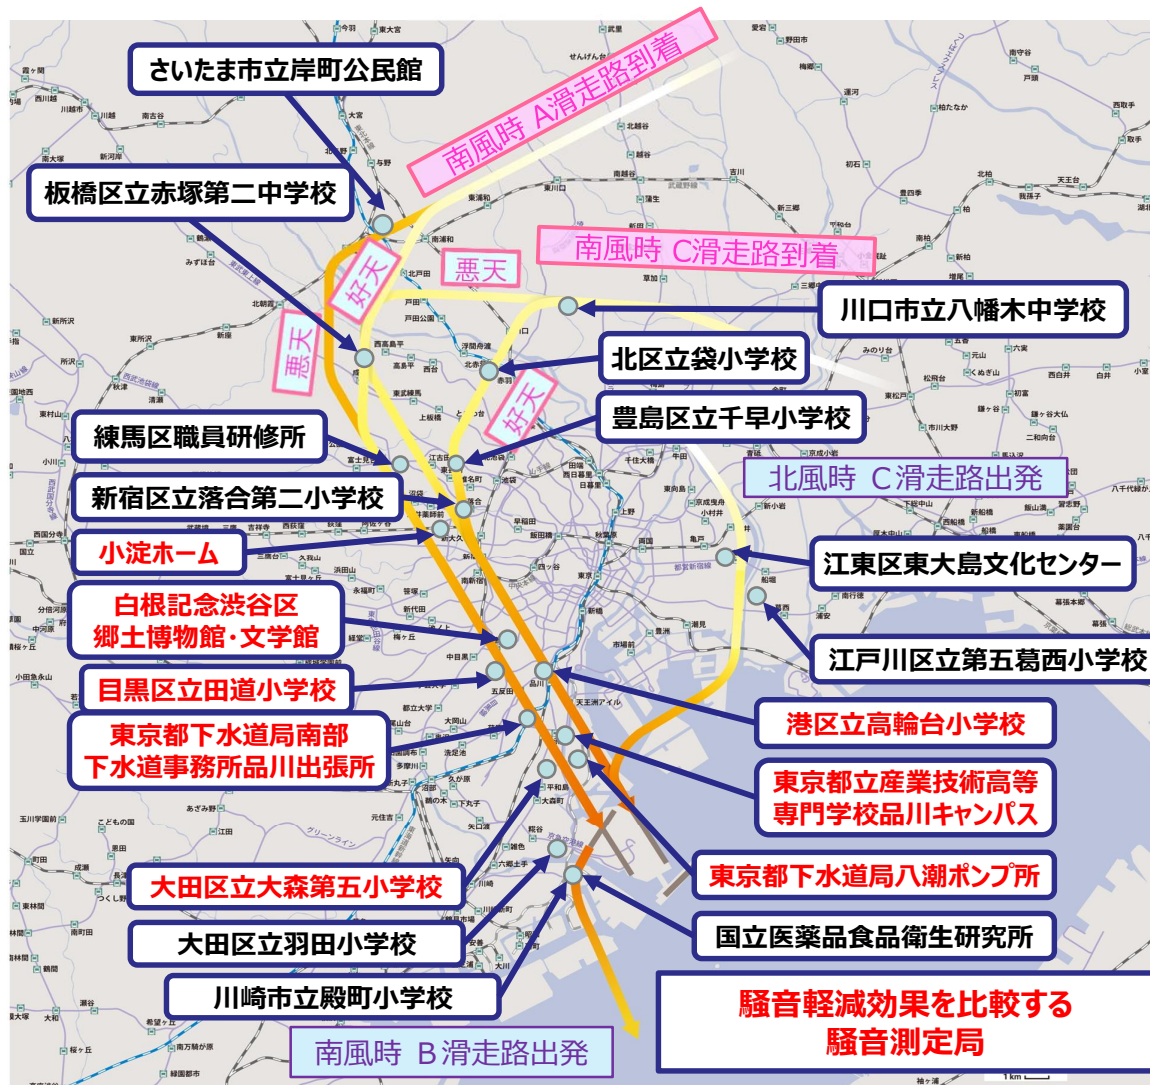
さいたま市立岸町公民館

南風時 A滑走路到着

板橋区立赤塚第二中学校

好天

悪天

南風時 C滑走路到着

川口市立八幡木中学校

悪天

北区立袋小学校

好天

豊島区立千早小学校

練馬区職員研修所

北風時 C滑走路出発

新宿区立落合第二小学校

小淀ホーム

江東区東大島文化センター

白根記念渋谷区郷土博物館・文学館

江戸川区立第五葛西小学校

目黒区立田道小学校

港区立高輪台小学校

東京都下水道局南部下水道事務所品川出張所

東京都立産業技術高等専門学校品川キャンパス

東京都下水道局八潮ポンプ所

大田区立大森第五小学校

国立医薬品食品衛生研究所

大田区立羽田小学校

川崎市立殿町小学校

騒音軽減効果を比較する騒音測定局

南風時 B滑走路出発